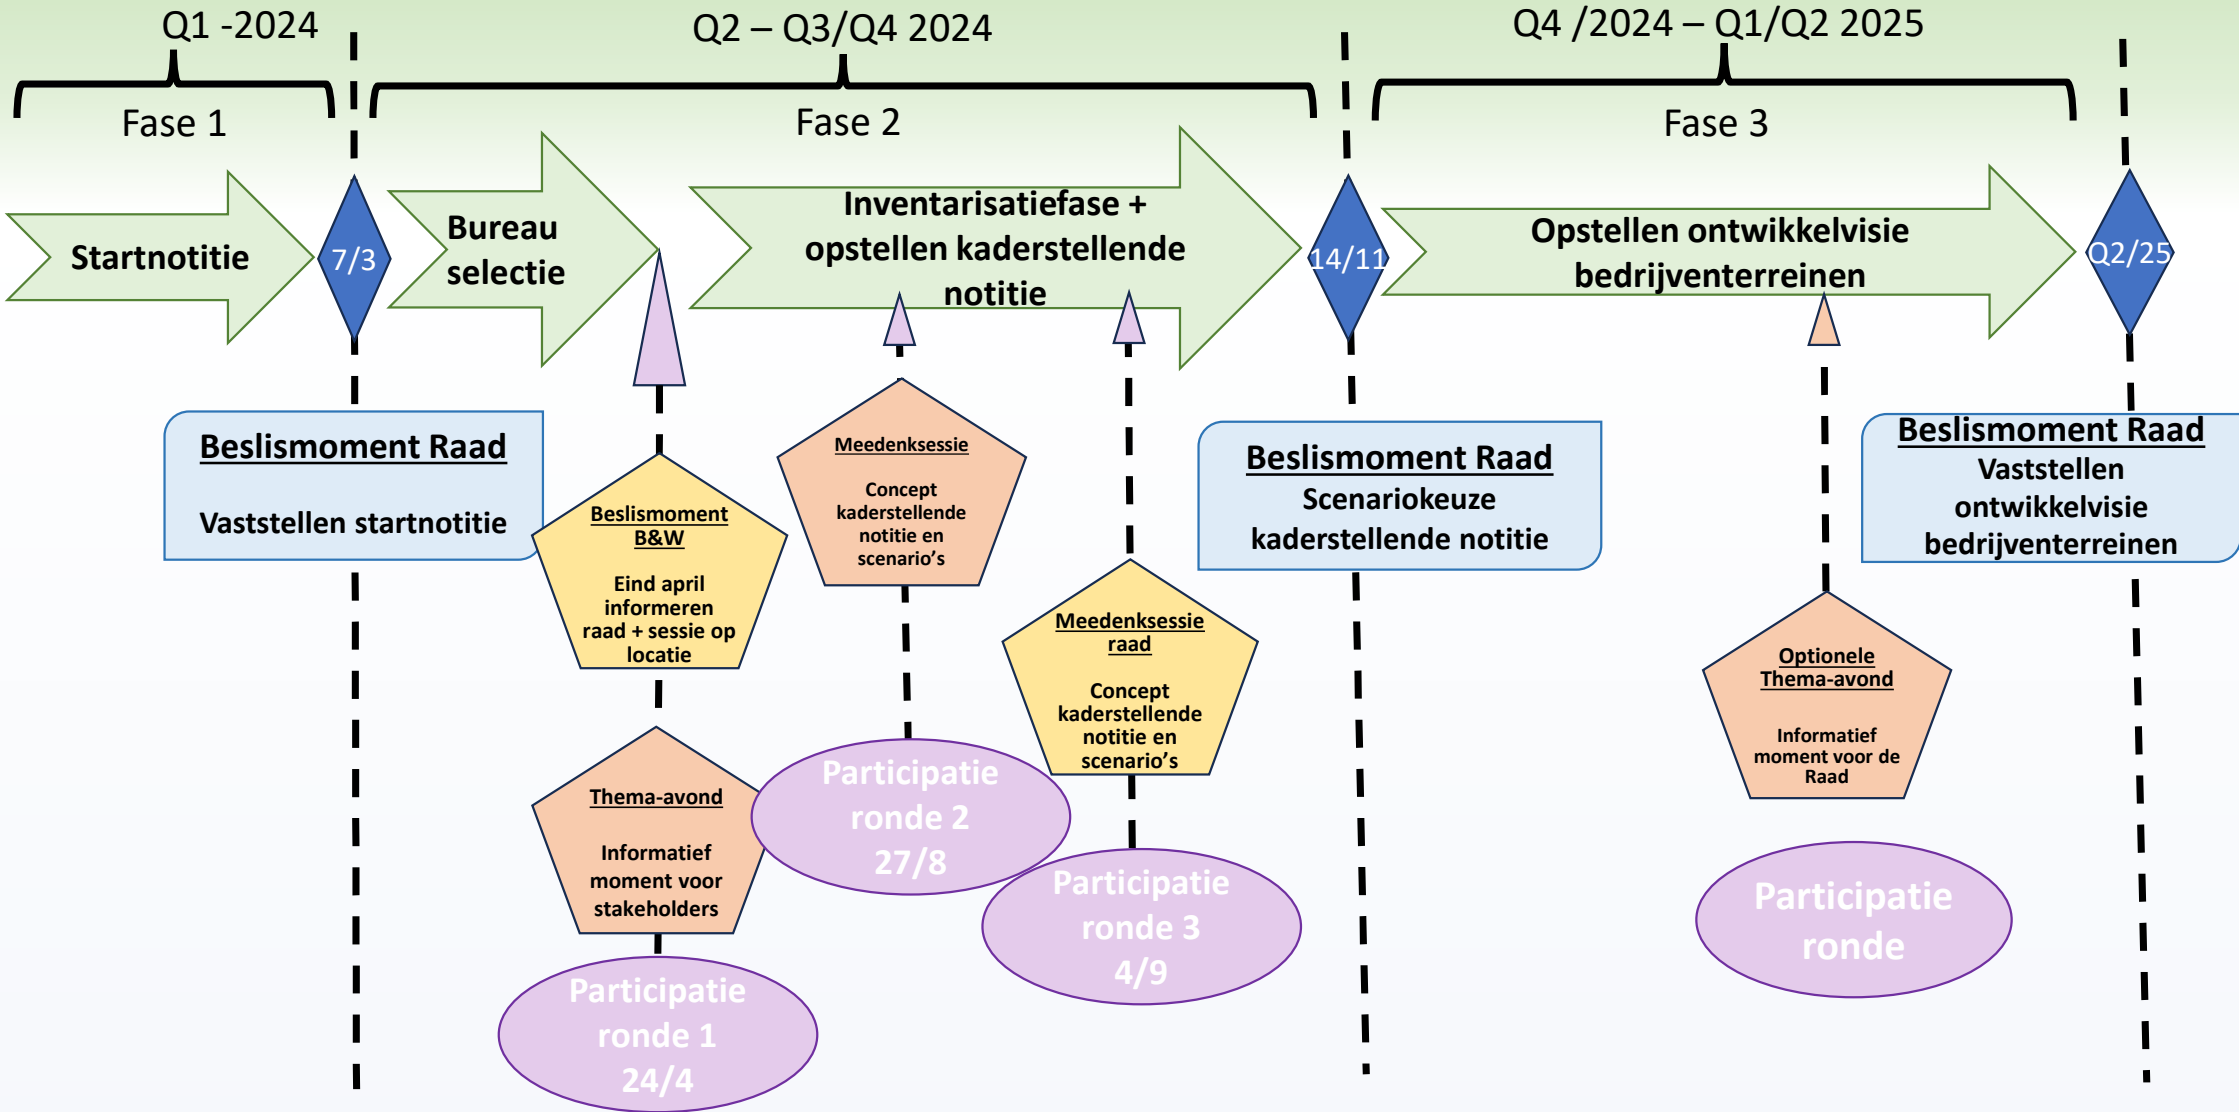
Q1 -2024

Fase 1

Q2 – Q3/Q4 2024

Fase 2

Q4 /2024 – Q1/Q2 2025

Fase 3

Startnotitie

7/3

Bureau selectie

Inventarisatiefase + opstellen kaderstellende notitie

14/11

Opstellen ontwikkelvisie bedrijventerreinen

Q2/25

Beslismoment Raad

Vaststellen startnotitie

Beslismoment B&W

Eind april informeren raad + sessie op locatie

Meedenksessie

Concept kaderstellende notitie en scenario's

Meedenksessie raad

Concept kaderstellende notitie en scenario's

Beslismoment Raad
Scenariokeuze kaderstellende notitie

Beslismoment Raad
Vaststellen ontwikkelvisie bedrijventerreinen

Optionele Thema-avond

Informatief moment voor de Raad

Thema-avond

Informatief moment voor stakeholders

Participatie ronde 2 27/8

Participatie ronde 3 4/9

Participatie ronde

Participatie ronde 1 24/4